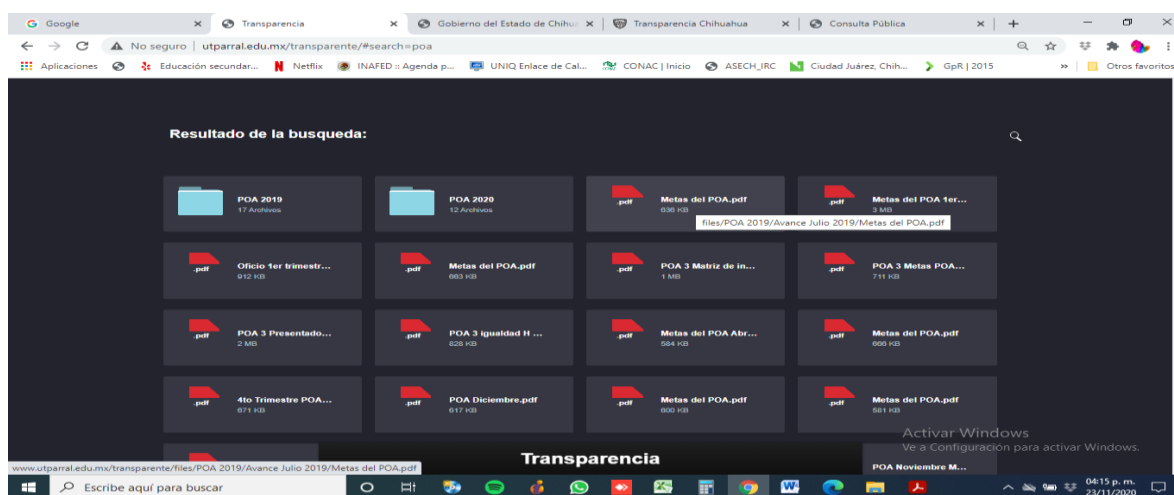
Google
Transparencia
Gobierno del Estado de Chihua
Transparencia Chihuahua
Consulta Pública

No seguro | utparral.edu.mx/transparente/#search=poa

Aplicaciones
Educación secundar...
Netflix
INAFED :: Agenda p...
UNIQ Enlace de Cal...
CONAC | Inicio
ASECH_IRC
Ciudad Juárez, Chih...
GpR | 2015
Otros favoritos

Resultado de la busqueda:

POA 2019
17 Archivos

POA 2020
12 Archivos

.pdf
Metas del POA.pdf
636 KB

files/POA 2019/Avance Julio 2019/Metas del POA.pdf

.pdf
Metas del POA 1er...
3 MB

.pdf
Oficio 1er trimestr...
912 KB

.pdf
Metas del POA.pdf
663 KB

.pdf
POA 3 Matriz de in...
1 MB

.pdf
POA 3 Metas POA...
711 KB

.pdf
POA 3 Presentado...
2 MB

.pdf
POA 3 igualdad H ...
828 KB

.pdf
Metas del POA Abr...
584 KB

.pdf
Metas del POA.pdf
666 KB

.pdf
4to Trimestre POA...
671 KB

.pdf
POA Diciembre.pdf
617 KB

.pdf
Metas del POA.pdf
600 KB

.pdf
Metas del POA.pdf
581 KB

Transparencia

POA Noviembre M...

Activar Windows
Ve a Configuración para activar Windows.

www.utparral.edu.mx/transparente/files/POA 2019/Avance Julio 2019/Metas del POA.pdf

Escribe aquí para buscar

04:15 p. m.
23/11/2020